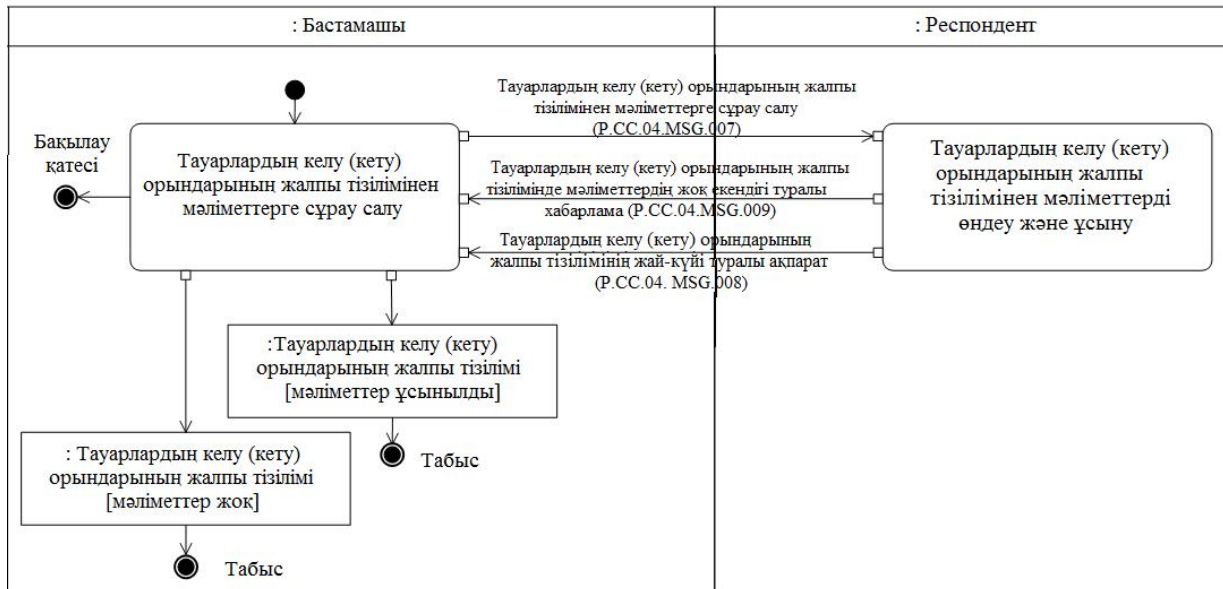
: Бастамашы

: Респондент

Бақылау қатесі

Тауарлардың келу (кету) орындарының жалпы тізілімінен мәліметтерге сұрау салу

Тауарлардың келу (кету) орындарының жалпы тізілімінен мәліметтерге сұрау салу (P.CC.04.MSG.007)

Тауарлардың келу (кету) орындарының жалпы тізілімінде мәліметтердің жоқ екендігі туралы хабарлама (P.CC.04.MSG.009)

Тауарлардың келу (кету) орындарының жалпы тізілімінің жай-күйі туралы ақпарат (P.CC.04. MSG.008)

Тауарлардың келу (кету) орындарының жалпы тізілімінен мәліметтерді өңдеу және ұсыну

:Тауарлардың келу (кету) орындарының жалпы тізілімі [мәліметтер ұсынылды]

Табыс

: Тауарлардың келу (кету) орындарының жалпы тізілімі [мәліметтер жоқ]

Табыс